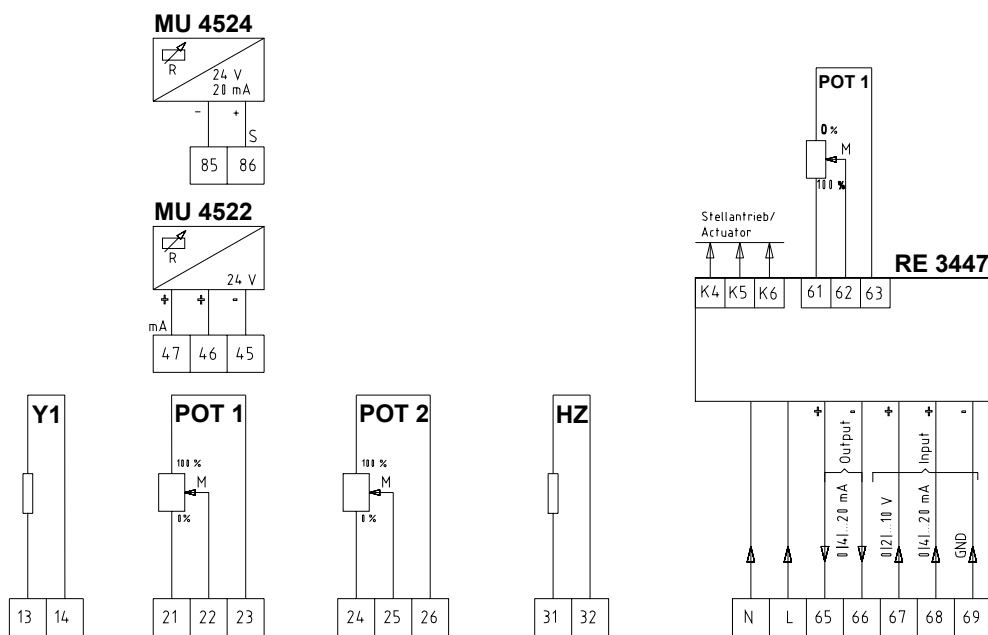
MU 4524

R

24 V
20 mA

-
+
S

85 | 86

MU 4522

R

24 V

+
+
-
mA

47 | 46 | 45

POT 1

0 %
M
100 %

Stellantrieb/
Actuator

RE 3447

K4 | K5 | K6 | 61 | 62 | 63

Y1

13 | 14

POT 1

100 %
M
0 %

21 | 22 | 23

POT 2

100 %
M
0 %

24 | 25 | 26

HZ

31 | 32

+
-
Output
0(4)...20 mA

+
+
-
Input
0(2)...10 V
0(4)...20 mA
GND

N | L | 65 | 66 | 67 | 68 | 69